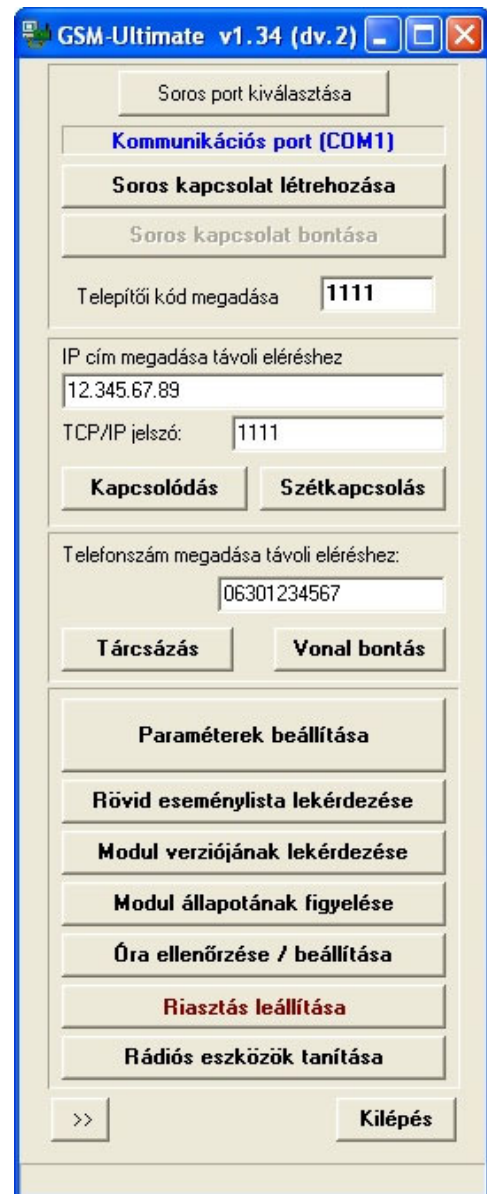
GSM-Ultimate v1.34 (dv.2)

Soros port kiválasztása

Kommunikációs port (COM1)

Soros kapcsolat létrehozása

Soros kapcsolat bontása

Telepítői kód megadása 1111

IP cím megadása távoli eléréshez

12.345.67.89

TCP/IP jelszó: 1111

Kapcsolódás

Szétkapcsolás

Telefonszám megadása távoli eléréshez:

06301234567

Tárcsázás

Vonal bontás

Paraméterek beállítása

Rövid eseménylista lekérdezése

Modul verziójának lekérdezése

Modul állapotának figyelése

Óra ellenőrzése / beállítása

Riasztás leállítása

Rádiós eszközök tanítása

>>

Kilépés